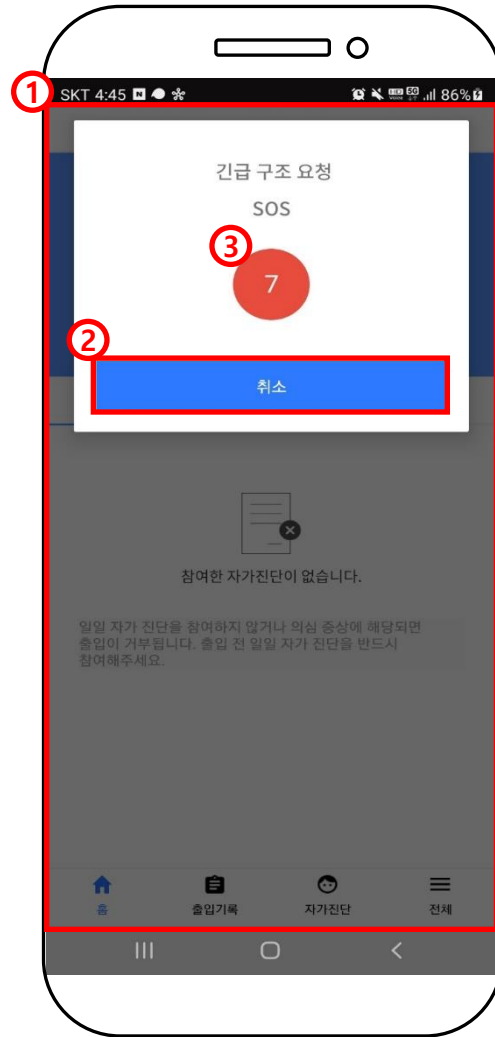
① SKT 4:45 86%

긴급 구조 요청

SOS

③ 7

② 취소

참여한 자가진단이 없습니다.

일일 자가 진단을 참여하지 않거나 의심 증상에 해당되면 출입이 거부됩니다. 출입 전 일일 자가 진단을 반드시 참여해주세요.

홈 출입기록 자가진단 전체